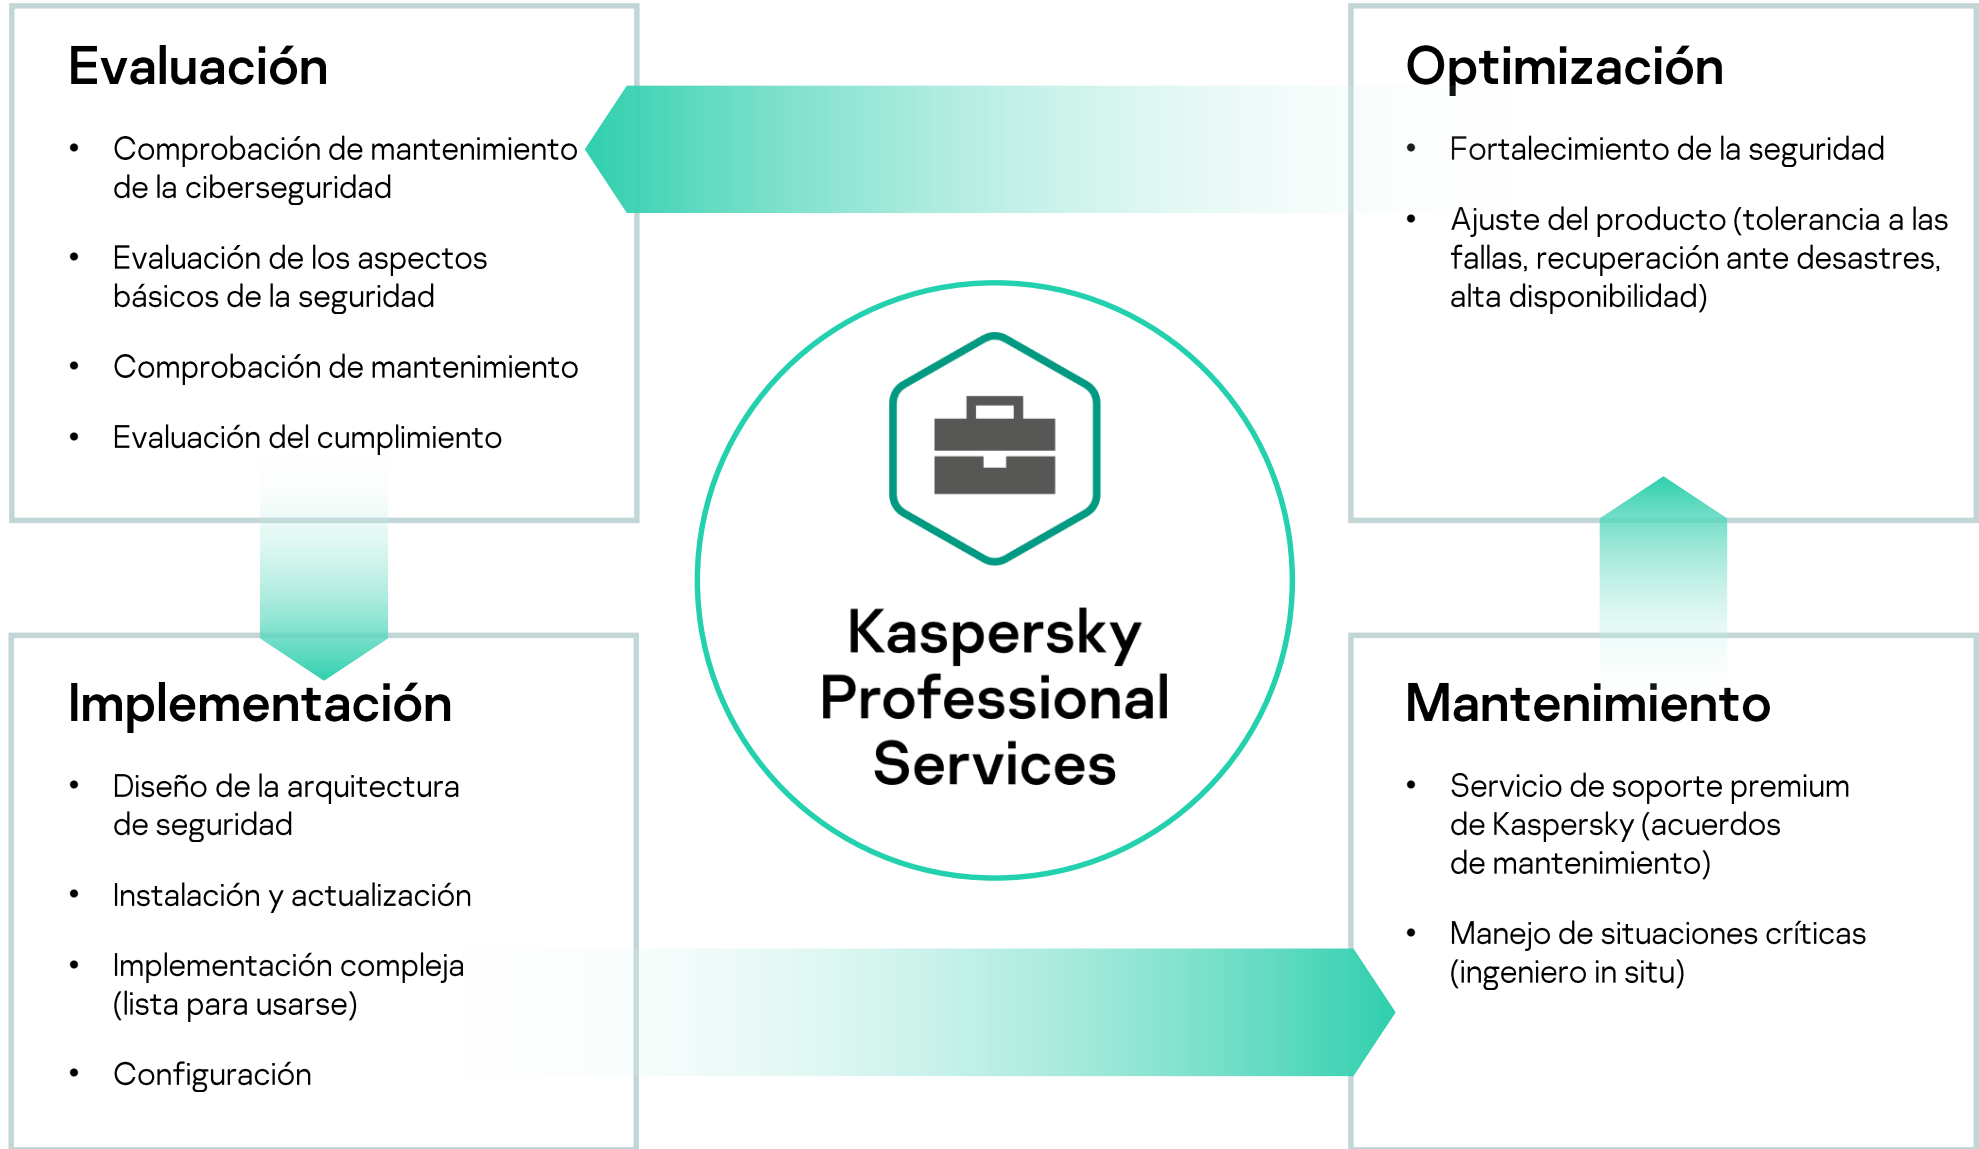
Evaluación

- Comprobación de mantenimiento de la ciberseguridad
- Evaluación de los aspectos básicos de la seguridad
- Comprobación de mantenimiento
- Evaluación del cumplimiento

Optimización

- Fortalecimiento de la seguridad
- Ajuste del producto (tolerancia a las fallas, recuperación ante desastres, alta disponibilidad)

Kaspersky Professional Services

Implementación

- Diseño de la arquitectura de seguridad
- Instalación y actualización
- Implementación compleja (lista para usarse)
- Configuración

Mantenimiento

- Servicio de soporte premium de Kaspersky (acuerdos de mantenimiento)
- Manejo de situaciones críticas (ingeniero in situ)